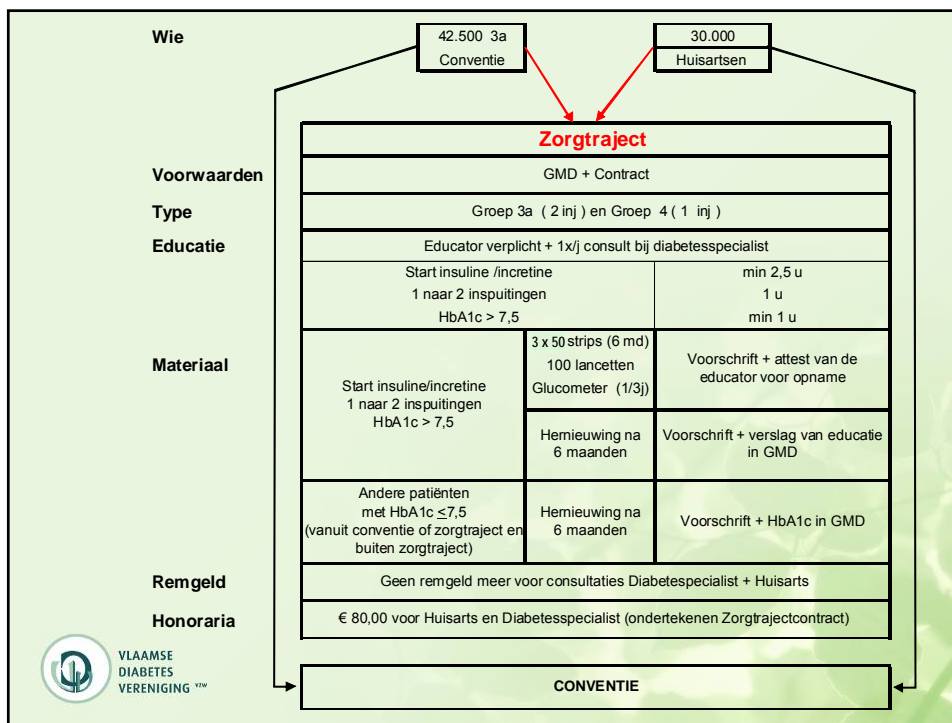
Wie

42.500 3a
Conventie

30.000
Huisartsen

Zorgtraject

Voorwaarden

GMD + Contract

Type

Groep 3a ( 2 inj ) en Groep 4 ( 1 inj )

Educatie

Educator verplicht + 1x/j consult bij diabetesspecialist

| Start insuline /incretine<br>1 naar 2 inspuitingen<br>HbA1c > 7,5 | min 2,5 u<br>1 u<br>min 1 u |
|---|---|

Materiaal

| | | |
|---|---|---|
| Start insuline/incretine<br>1 naar 2 inspuitingen<br>HbA1c > 7,5 | 3 x 50 strips (6 md)<br>100 lancetten<br>Glucometer (1/3j) | Voorschrift + attest van de educator voor opname |
| | Hernieuwing na 6 maanden | Voorschrift + verslag van educatie in GMD |
| Andere patiënten met HbA1c $\leq$7,5 (vanuit conventie of zorgtraject en buiten zorgtraject) | Hernieuwing na 6 maanden | Voorschrift + HbA1c in GMD |

Remgeld

Geen remgeld meer voor consultaties Diabetespecialist + Huisarts

Honoraria

€ 80,00 voor Huisarts en Diabetesspecialist (ondertekenen Zorgtrajectcontract)

VLAAMSE
DIABETES
VERENIGING VZW

CONVENTIE